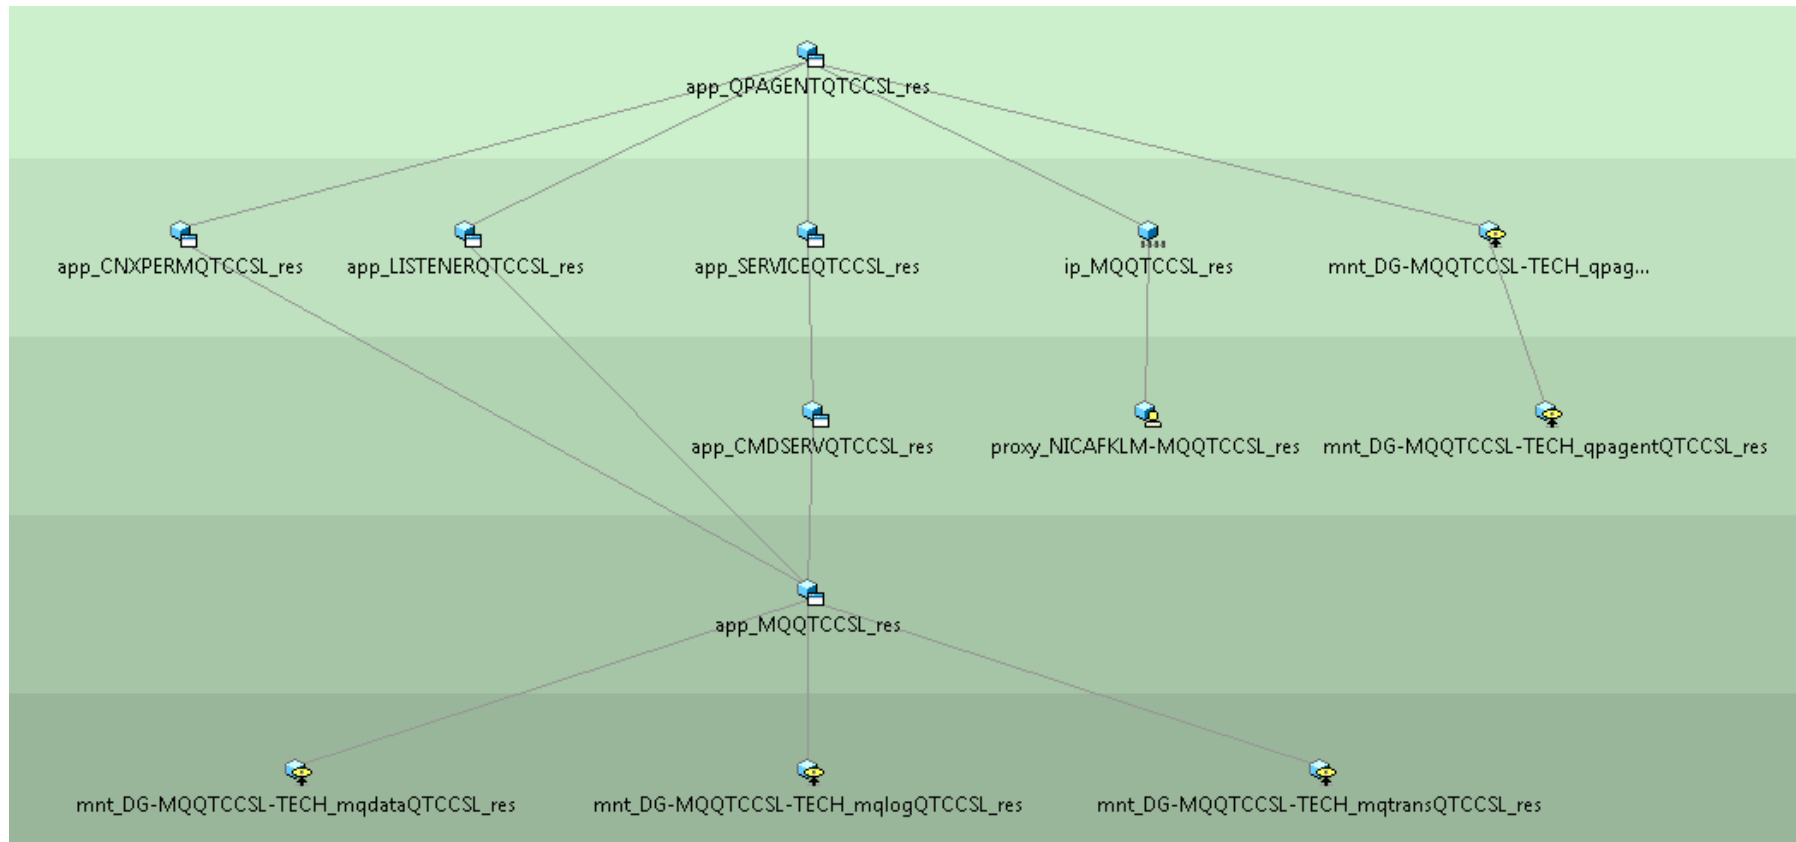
app_QPAGENTQTCCSL_res

app_CNXPERMQTCCSL_res
app_LISTENERQTCCSL_res
app_SERVICEQTCCSL_res
ip_MQQTCCSL_res
mnt_DG-MQQTCCSL-TECH_qpag...

app_CMDSERVQTCCSL_res
proxy_NICAFKLM-MQQTCCSL_res
mnt_DG-MQQTCCSL-TECH_qpagentQTCCSL_res

app_MQQTCCSL_res

mnt_DG-MQQTCCSL-TECH_mqdataQTCCSL_res
mnt_DG-MQQTCCSL-TECH_mqlogQTCCSL_res
mnt_DG-MQQTCCSL-TECH_mqtransQTCCSL_res